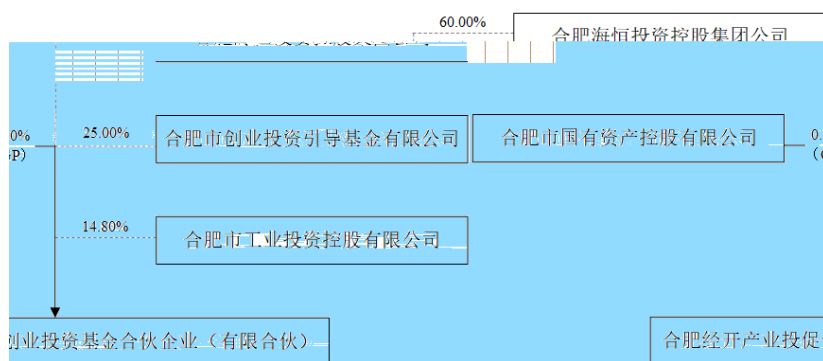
60.00%

合肥海恒投资控股集团公司

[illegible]

0%
(GP)

25.00%

合肥市创业投资引导基金有限公司

合肥市国有资产控股有限公司

0.
(

14.80%

合肥市工业投资控股有限公司

创业投资基金合伙企业（有限合伙）

合肥经开产业投促